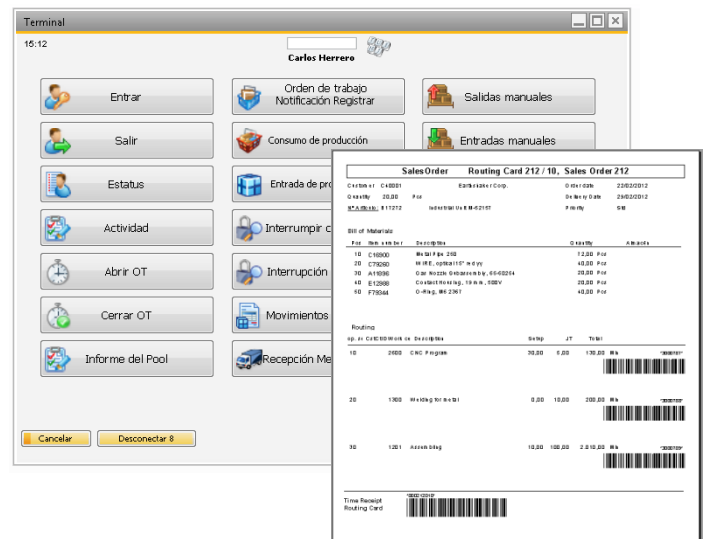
Terminal

15:12

Carlos Herrero

Entrar

Orden de trabajo Notificación Registrar

Salidas manuales

Salir

Consumo de producción

Entradas manuales

Estatus

Entrada de pro

Actividad

Interrumpir c

Abrir OT

Interrupción

Cerrar OT

Movimientos

Informe del Pool

Recepción Me

Cancelar

Desconectar 8

SalesOrder Routing Card 212 / 10, Sales Order 212

| Customer | C40001 | Earthshaker Corp. | Order date | 22/02/2012 |
|---|---|---|---|---|
| Quantity | 20,00 | Pcs | Delivery Date | 29/02/2012 |
| N° Artikeln | 811212 | Industrial Us KIH-52157 | Priority | Std |

Bill of Materials

| Pos | Item number | Description | Quantity | Absolute |
|---|---|---|---|---|
| 10 | C16900 | Metal Pipe 260 | 12,00 Pcs | |
| 20 | C79260 | WIRE, optical 15" in dyy | 40,00 Pcs | |
| 30 | A11896 | Gas Nozzle Gasassembly, 65-60254 | 20,00 Pcs | |
| 40 | E12888 | Contact Housing, 19 mm, 600V | 40,00 Pcs | |
| 50 | F75944 | O-Ring, M6 2367 | 40,00 Pcs | |

Routing

| op. nr | Cell/OO Work ce | Description | Setup | JT | Total | |
|---|---|---|---|---|---|---|
| 10 | 2600 | CNC Program | 20,00 | 5,00 | 130,00 | Min |
| 20 | 1300 | Welding for metal | 0,00 | 10,00 | 200,00 | Min |
| 30 | 1201 | Assembling | 10,00 | 100,00 | 2.010,00 | Min |

Time Receipt
Routing Card